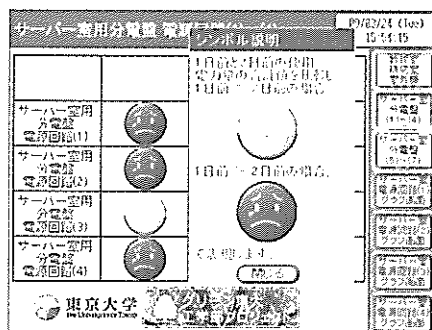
サーバー室用分電盤 電源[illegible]
09/02/24 (Tue)
15:51:15

シンボル説明

1日前と2日前の使用電力量の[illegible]を比較し
1日前 ＜ 2日前の場合、

1日前 ＞ 2日前の場合、

で表現します。

閉じる

サーバー室用分電盤電源回路(1)
サーバー室用分電盤電源回路(2)
サーバー室用分電盤電源回路(3)
サーバー室用分電盤電源回路(4)

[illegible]
サーバー室分電盤(1～14)
サーバー室分電盤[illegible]
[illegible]電源回路(1)グラフ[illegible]
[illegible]電源回路(2)グラフ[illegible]
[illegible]電源回路(3)グラフ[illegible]
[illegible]電源回路(4)グラフ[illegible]

東京大学
The University of Tokyo

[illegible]グリーン東大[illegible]プロジェクト